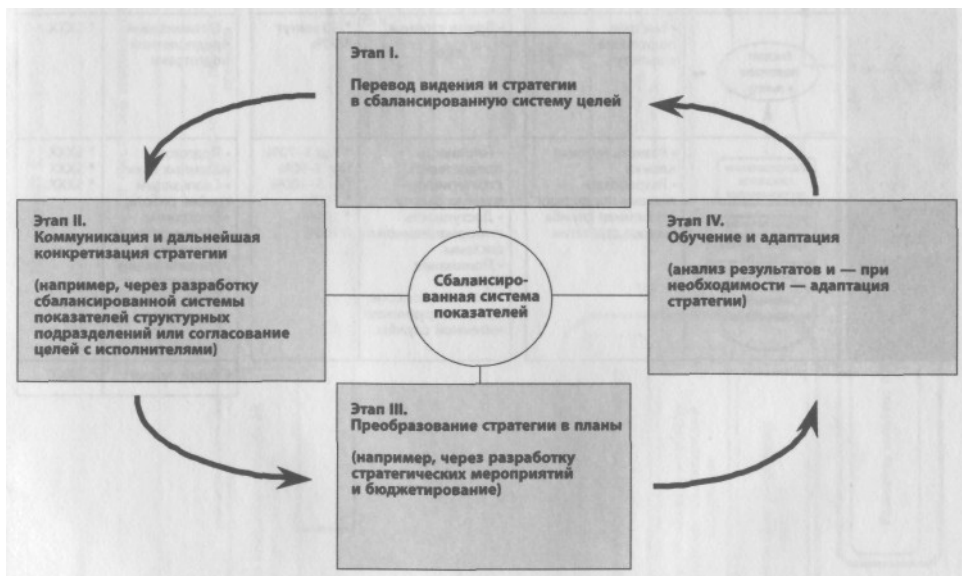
Этап I.

Перевод видения и стратегии в сбалансированную систему целей

Этап II.
Коммуникация и дальнейшая конкретизация стратегии

(например, через разработку сбалансированной системы показателей структурных подразделений или согласование целей с исполнителями)

Сбалансированная система показателей

Этап IV.
Обучение и адаптация

(анализ результатов и — при необходимости — адаптация стратегии)

Этап III.
Преобразование стратегии в планы

(например, через разработку стратегических мероприятий и бюджетирование)